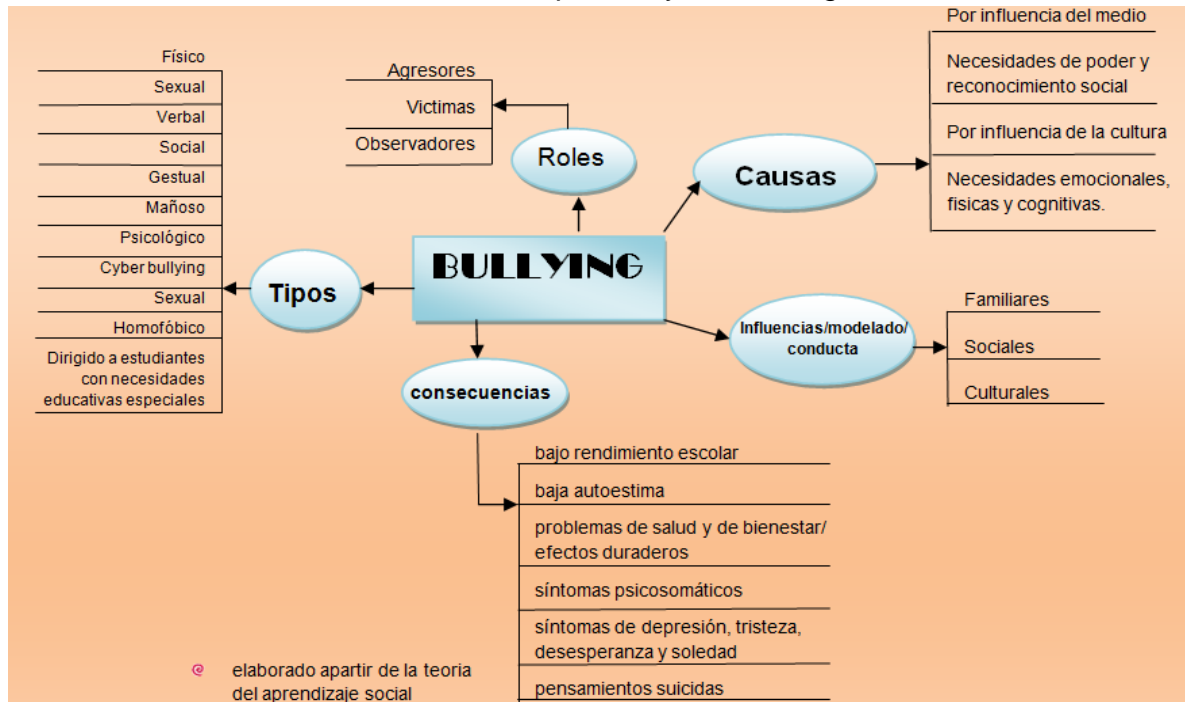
BULLYING

Tipos

Físico
Sexual
Verbal
Social
Gestual
Mañoso
Psicológico
Cyber bullying
Sexual
Homofóbico
Dirigido a estudiantes con necesidades educativas especiales

Roles

Agresores
Victimas
Observadores

Causas

Por influencia del medio
Necesidades de poder y reconocimiento social
Por influencia de la cultura
Necesidades emocionales, fisicas y cognitivas.

Influencias/modelado/ conducta

Familiares
Sociales
Culturales

consecuencias

bajo rendimiento escolar
baja autoestima
problemas de salud y de bienestar/ efectos duraderos
síntomas psicosomáticos
síntomas de depresión, tristeza, desesperanza y soledad
pensamientos suicidas

elaborado apartir de la teoria del aprendizaje social